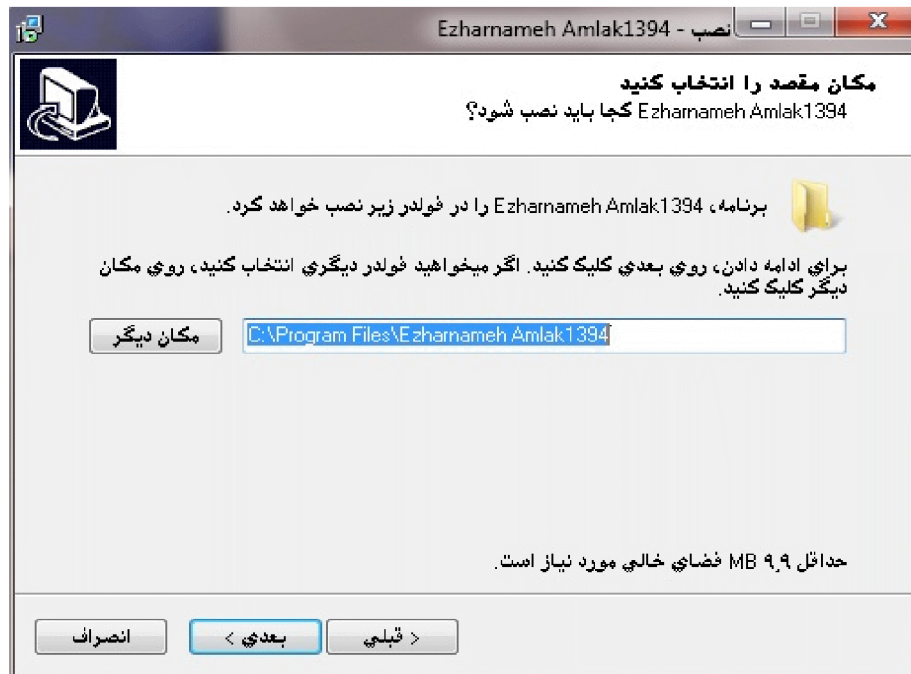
نصب - Ezharnameh Amlak1394

مکان مقصد را انتخاب کنید

Ezharnameh Amlak1394 کجا باید نصب شود؟

برنامه، Ezharnameh Amlak1394 را در فولدر زیر نصب خواهد کرد.

براي ادامه دادن، روي بعدي کليک کنيد. اگر ميخواهيد فولدر ديگري انتخاب کنيد، روي مکان ديگر کليک کنيد.

مکان دیگر

C:\Program Files\Ezharnameh Amlak1394

حداقل ۹٫۹ MB فضاي خالي مورد نياز است.

< قبلي

بعدي >

انصراف